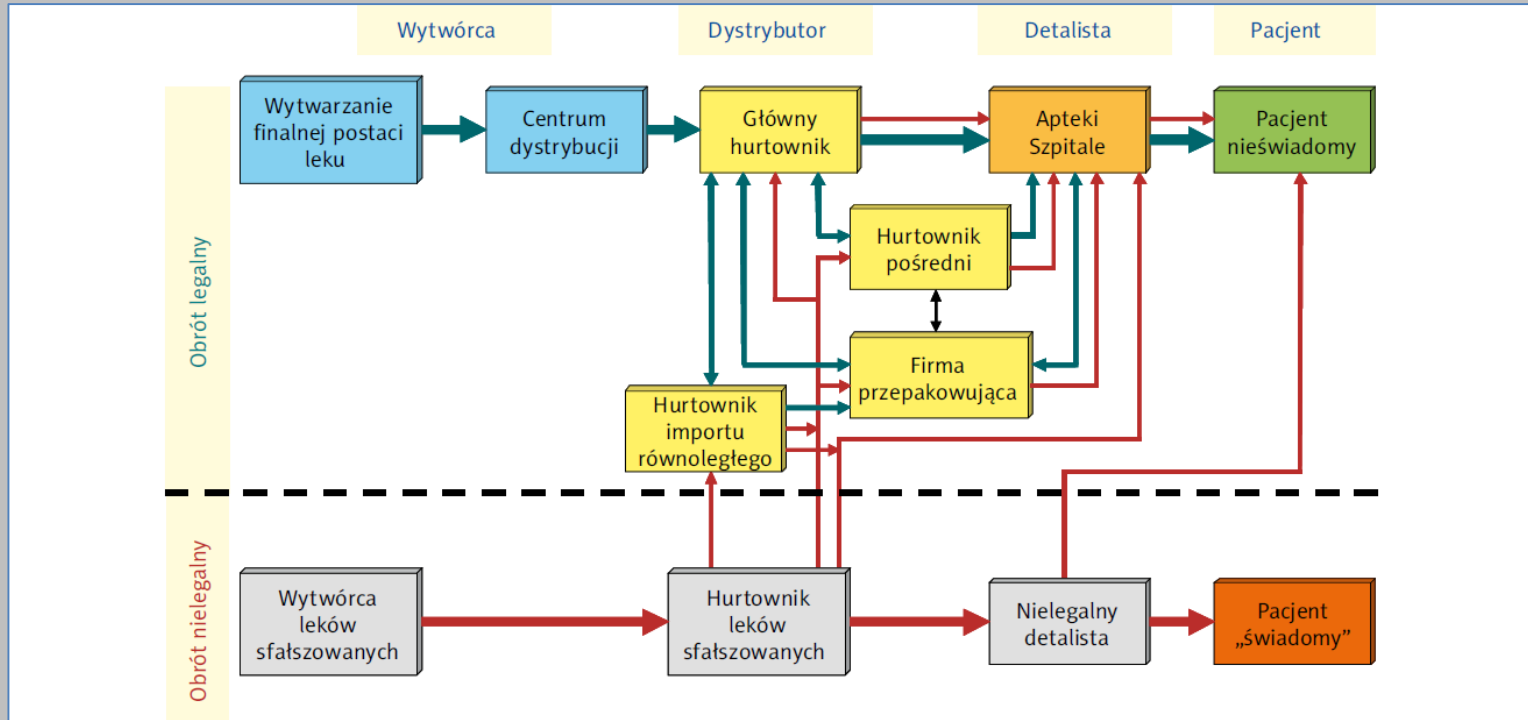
Wytwórca

Dystrybutor

Detalista

Pacjent

Obrót legalny

Wytwarzanie finalnej postaci leku

Centrum dystrybucji

Główny hurtownik

Apteki Szpitale

Pacjent nieświadomy

Hurtownik pośredni

Firma przepakowująca

Hurtownik importu równoległego

Obrót nielegalny

Wytwórca leków sfałszowanych

Hurtownik leków sfałszowanych

Nielegalny detalista

Pacjent „świadomy”